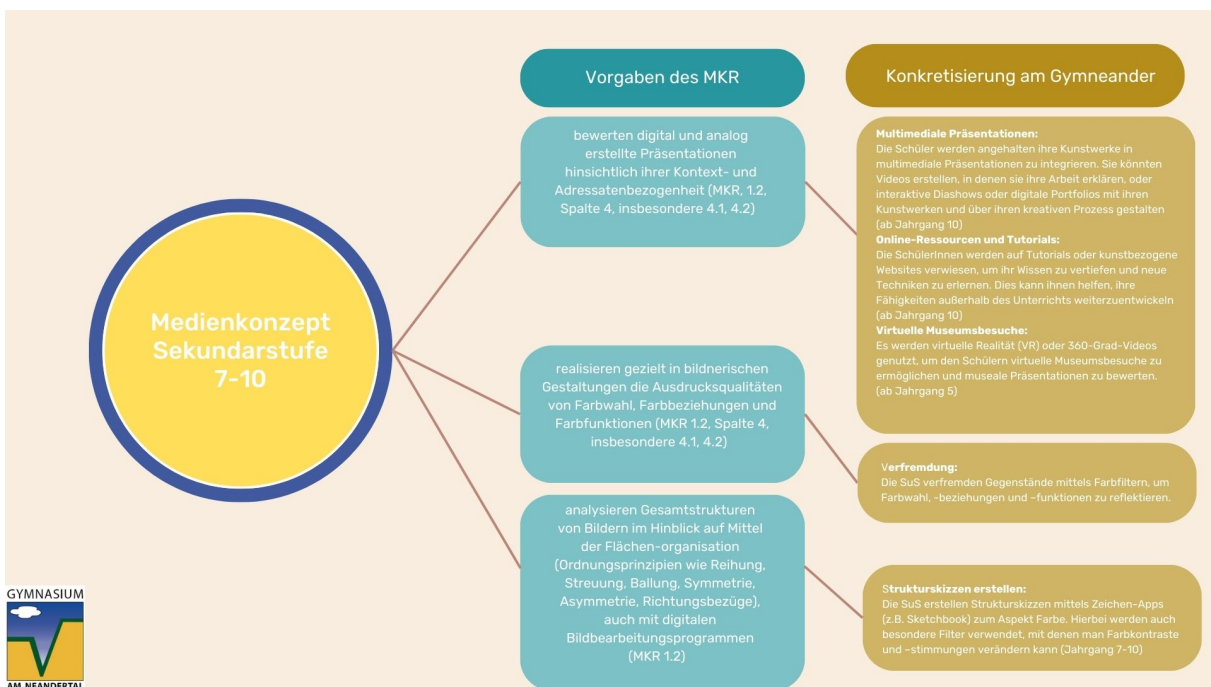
Medienkonzept Sekundarstufe 7-10

Vorgaben des MKR

Konkretisierung am Gymneander

bewerten digital und analog erstellte Präsentationen hinsichtlich ihrer Kontext- und Adressatenbezogenheit (MKR, 1.2, Spalte 4, insbesondere 4.1, 4.2)

Multimediale Präsentationen:
Die Schüler werden angehalten ihre Kunstwerke in multimediale Präsentationen zu integrieren. Sie könnten Videos erstellen, in denen sie ihre Arbeit erklären, oder interaktive Diashows oder digitale Portfolios mit ihren Kunstwerken und über ihren kreativen Prozess gestalten (ab Jahrgang 10)
Online-Ressourcen und Tutorials:
Die SchülerInnen werden auf Tutorials oder kunstbezogene Websites verwiesen, um ihr Wissen zu vertiefen und neue Techniken zu erlernen. Dies kann ihnen helfen, ihre Fähigkeiten außerhalb des Unterrichts weiterzuentwickeln (ab Jahrgang 10)
Virtuelle Museumsbesuche:
Es werden virtuelle Realität (VR) oder 360-Grad-Videos genutzt, um den Schülern virtuelle Museumsbesuche zu ermöglichen und museale Präsentationen zu bewerten. (ab Jahrgang 5)

realisieren gezielt in bildnerischen Gestaltungen die Ausdrucksqualitäten von Farbwahl, Farbbeziehungen und Farbfunktionen (MKR 1.2, Spalte 4, insbesondere 4.1, 4.2)

Verfremdung:
Die SuS verfremden Gegenstände mittels Farbfiltern, um Farbwahl, -beziehungen und -funktionen zu reflektieren.

analysieren Gesamtstrukturen von Bildern im Hinblick auf Mittel der Flächen-organisation (Ordnungsprinzipien wie Reihung, Streuung, Ballung, Symmetrie, Asymmetrie, Richtungsbezüge), auch mit digitalen Bildbearbeitungsprogrammen (MKR 1.2)

Strukturskizzen erstellen:
Die SuS erstellen Strukturskizzen mittels Zeichen-Apps (z.B. Sketchbook) zum Aspekt Farbe. Hierbei werden auch besondere Filter verwendet, mit denen man Farbkontraste und -stimmungen verändern kann (Jahrgang 7-10)

GYMNASIUM
AM NEANDERTAL